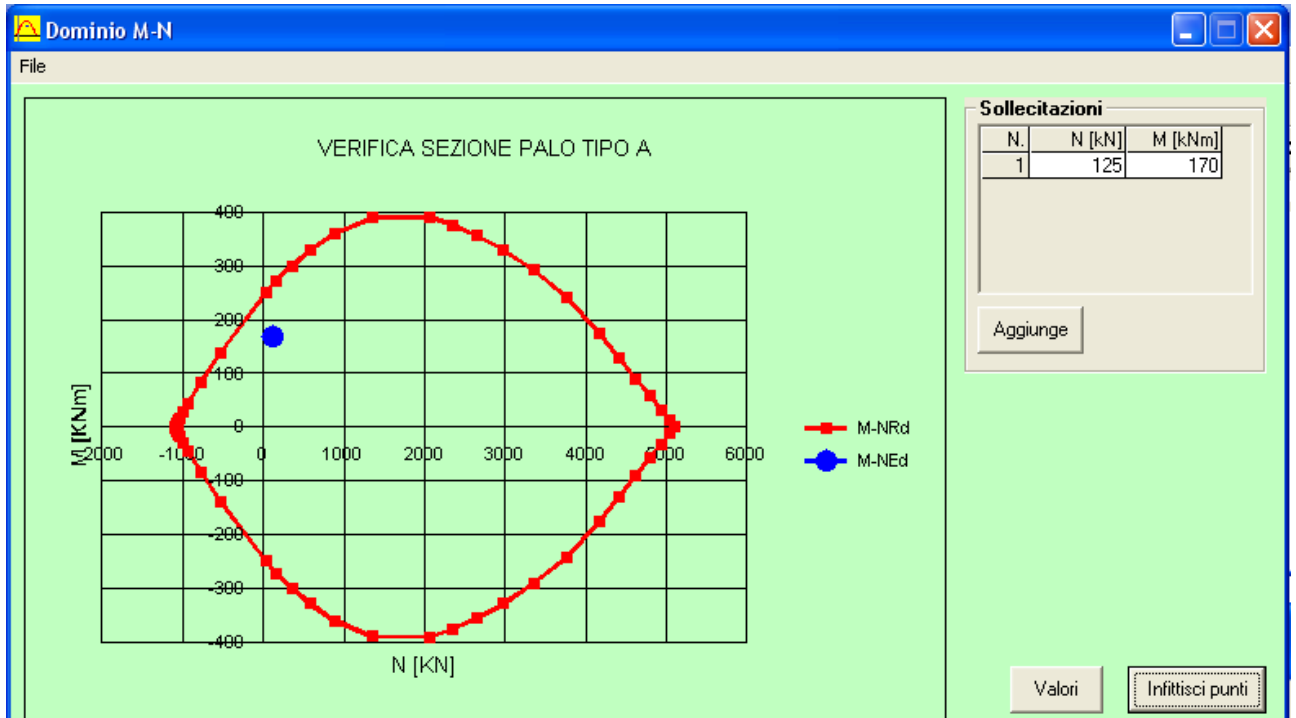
Dominio M-N

File

VERIFICA SEZIONE PALO TIPO A

400
300
200
100
0
-100
-200
-300
-400

-2000 -1000 0 1000 2000 3000 4000 5000 6000

M [KNm]

N [KN]

M-NRd
M-NEd

Sollecitazioni

| N. | N [kN] | M [kNm] |
|---|---|---|
| 1 | 125 | 170 |

Aggiunge

Valori

Infittisci punti